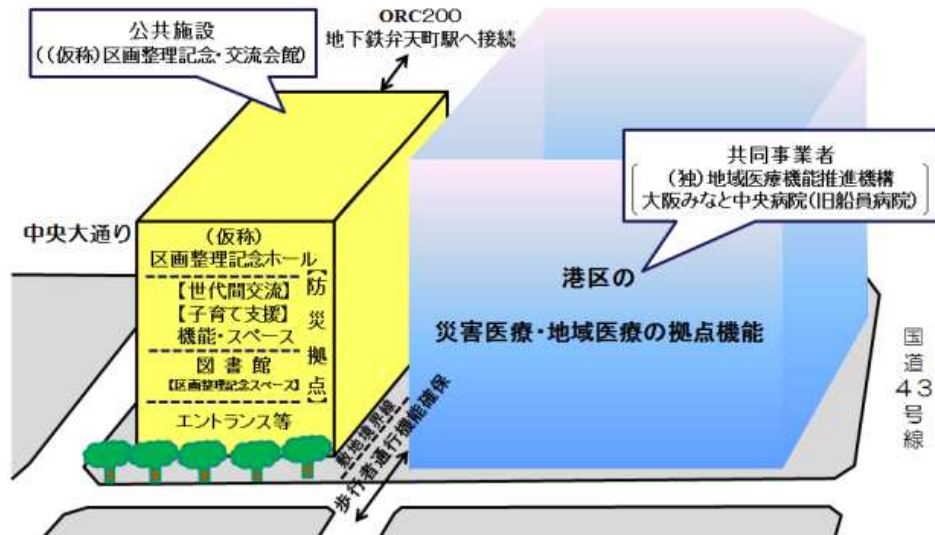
公共施設
((仮称)区画整理記念・交流会館)

ORC200
地下鉄弁天町駅へ接続

共同事業者
(独)地域医療機能推進機構
大阪みなと中央病院(旧船員病院)

中央大通り

(仮称)
区画整理記念ホール

【世代間交流】
【子育て支援】
機能・スペース

図書館
【区画整理記念スペース】

エントランス等

【防災拠点】

港区の

災害医療・地域医療の拠点機能

国道43号線

敷地境界線

歩行者通行機能確保